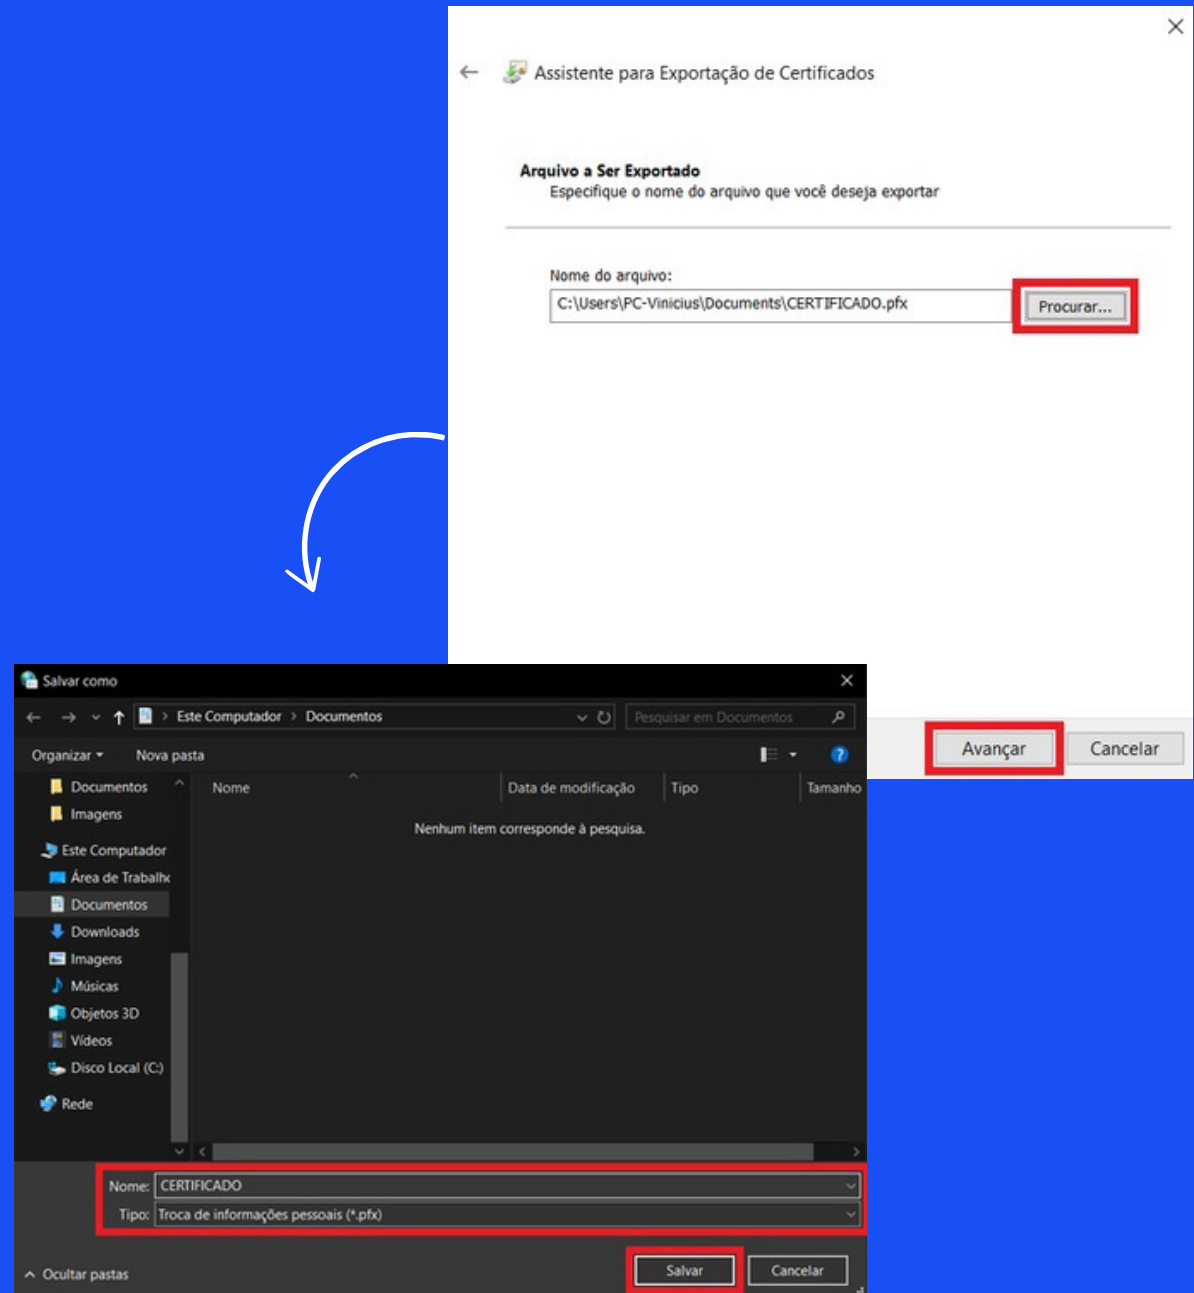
Assistente para Exportação de Certificados

Arquivo a Ser Exportado
Especifique o nome do arquivo que você deseja exportar

Nome do arquivo:
C:\Users\PC-Vinicius\Documents\CERTIFICADO.pfx
Procurar...

Avançar
Cancelar

Salvar como

Este Computador > Documentos
Pesquisar em Documentos

Organizar ▾
Nova pasta

Documentos
Imagens
Este Computador
Área de Trabalho
Documentos
Downloads
Imagens
Músicas
Objetos 3D
Vídeos
Disco Local (C:)
Rede

| Nome | Data de modificação | Tipo | Tamanho |
|---|---|---|---|

Nenhum item corresponde à pesquisa.

Nome: CERTIFICADO
Tipo: Troca de informações pessoais (*.pfx)

Ocultar pastas
Salvar
Cancelar